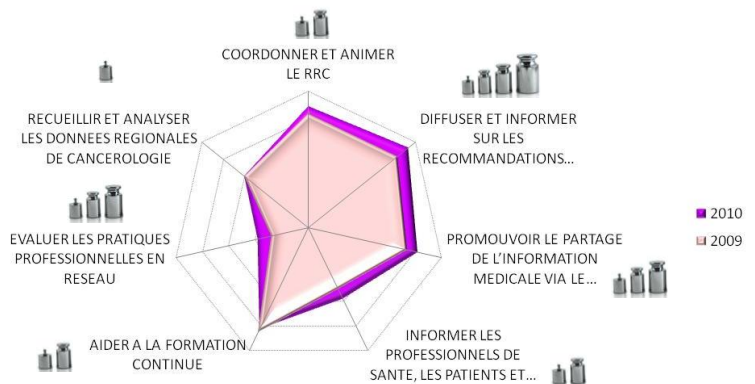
COORDONNER ET ANIMER LE RRC

DIFFUSER ET INFORMER SUR LES RECOMMANDATIONS...

PROMOUVOIR LE PARTAGE DE L'INFORMATION MEDICALE VIA LE...

INFORMER LES PROFESSIONNELS DE SANTE, LES PATIENTS ET...

AIDER A LA FORMATION CONTINUE

EVALUER LES PRATIQUES PROFESSIONNELLES EN RESEAU

RECUEILLIR ET ANALYSER LES DONNEES REGIONALES DE CANCEROLOGIE

2010
2009